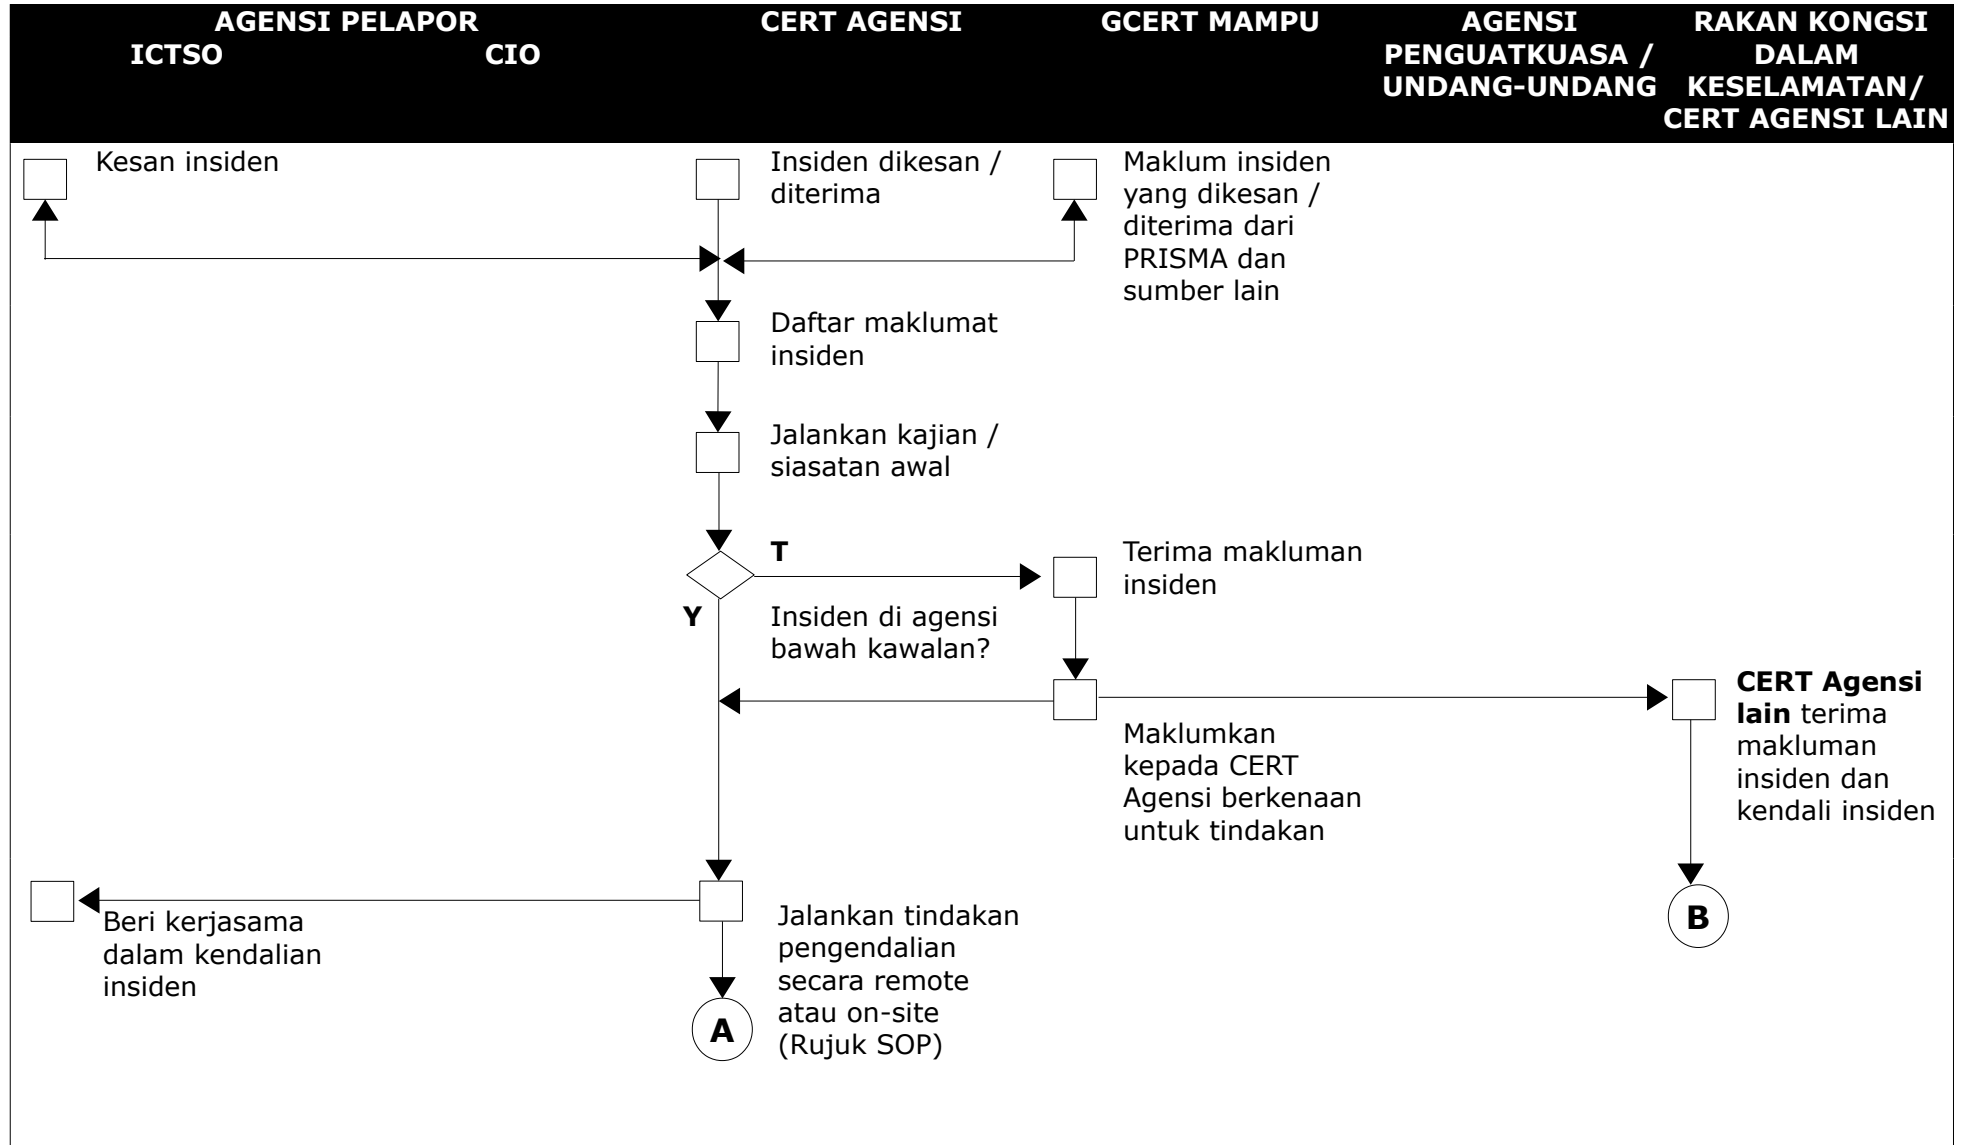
AGENSI PELAPOR
ICTSO
CIO
CERT AGENSI
GCERT MAMPU
AGENSI PENGUATKUASA / UNDANG-UNDANG
RAKAN KONGSI DALAM KESELAMATAN/ CERT AGENSI LAIN

Kesan insiden

Insiden dikesan / diterima

Maklum insiden yang dikesan / diterima dari PRISMA dan sumber lain

Daftar maklumat insiden

Jalankan kajian / siasatan awal

T

Terima makluman insiden

Y

Insiden di agensi bawah kawalan?

Maklumkan kepada CERT Agensi berkenaan untuk tindakan

**CERT Agensi lain** terima makluman insiden dan kendali insiden

Beri kerjasama dalam kendalian insiden

Jalankan tindakan pengendalian secara remote atau on-site (Rujuk SOP)

A

B